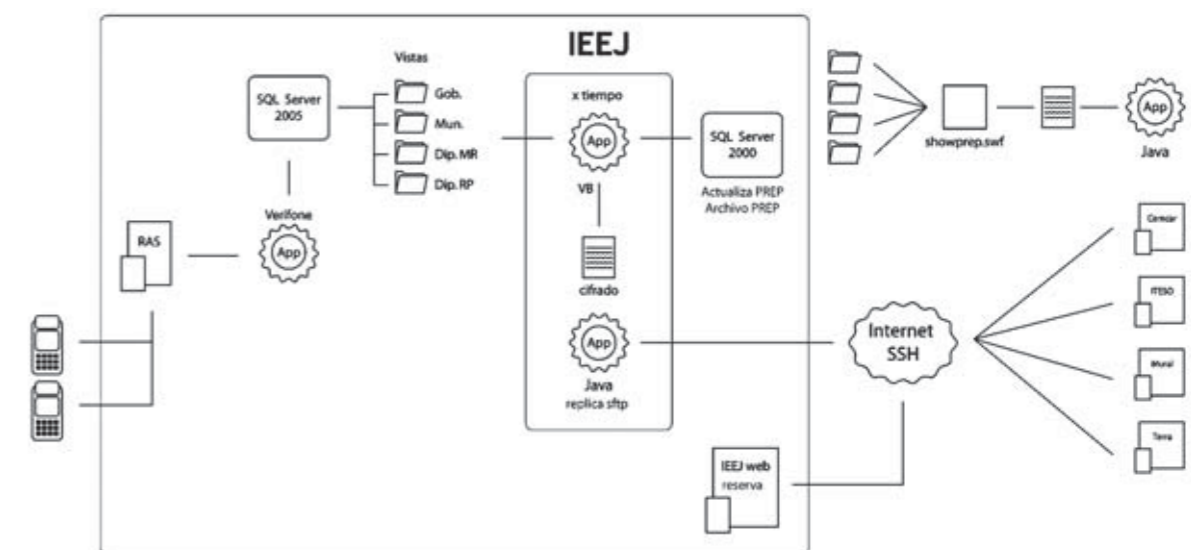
IEEJ

Vistas

SQL Server 2005

Gob.

Mun.

Dip. MR

Dip. RP

x tiempo

App

SQL Server 2000

Actualiza PREP
Archivo PREP

VB

RAS

Verifone

App

cifrado

App

Java
replica sftp

showprep.swf

App

Java

Cemdar

ITESO

Mural

Terra

Internet
SSH

IEEJ web
reserva